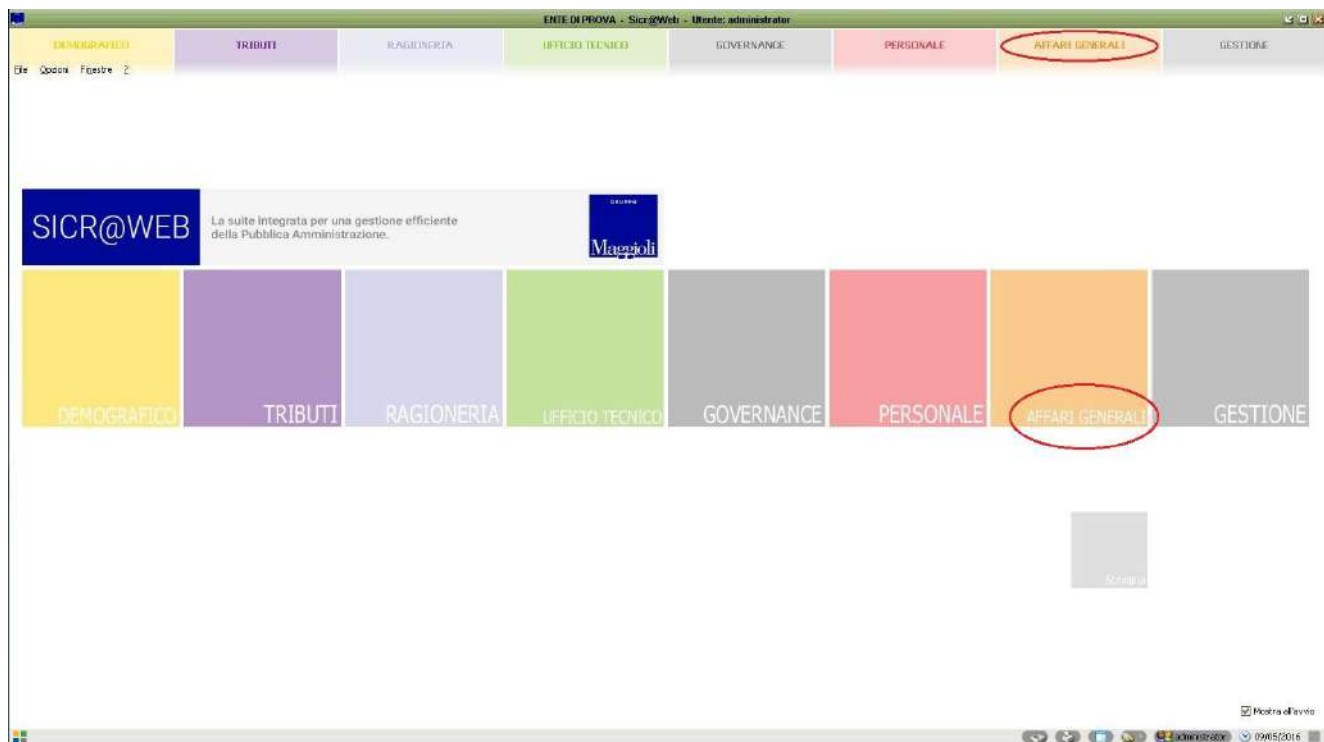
ENTE DI PROVA - Sicr@Web - Utente: administrator

DEMOGRAFICO | TRIBUTI | RAGIONERIA | UFFICIO TECNICO | GOVERNANCE | PERSONALE | AFFARI GENERALI | GESTIONE

File Opzioni Finestre ?

SICR@WEB

La suite integrata per una gestione efficiente della Pubblica Amministrazione.

GRUPPO Maggioli

DEMOGRAFICO

TRIBUTI

RAGIONERIA

UFFICIO TECNICO

GOVERNANCE

PERSONALE

AFFARI GENERALI

GESTIONE

Scrivania

Mostra all'avvio

administrator 09/05/2016